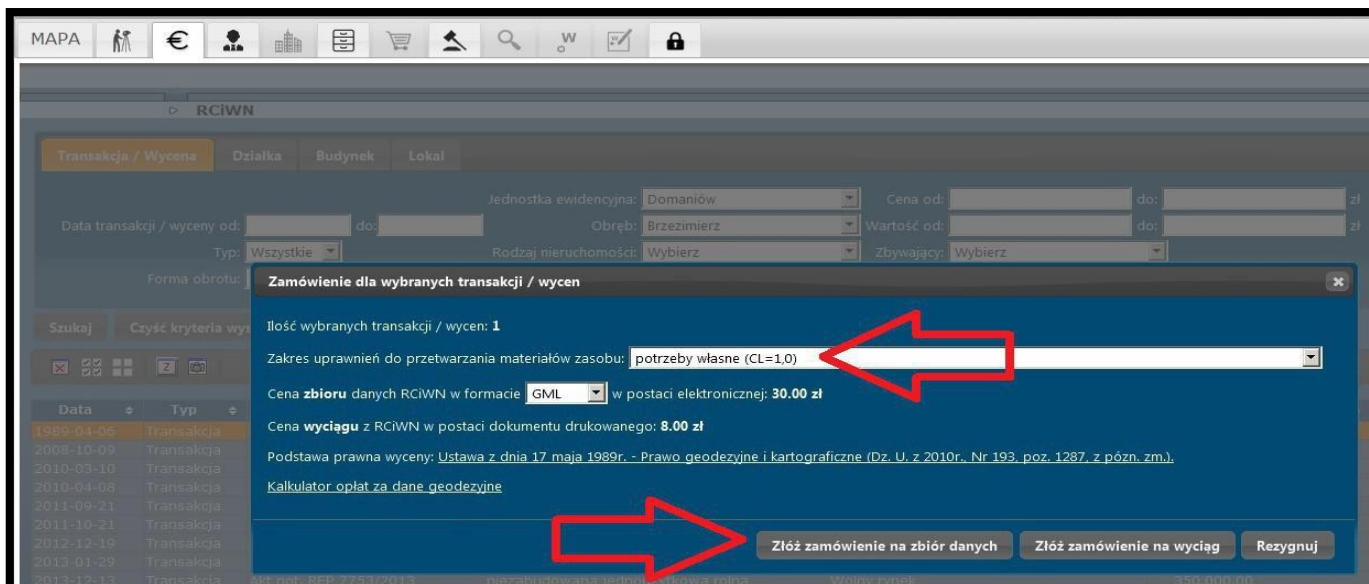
MAPA € W

▷ RCiWN

Transakcja / Wycena Działka Budynek Lokal

Jednostka ewidencyjna: Domaniów Cena od: do: zł

Data transakcji / wyceny od: do: Obręb: Brzezimierz Wartość od: do: zł

Typ: Wszystkie Rodzaj nieruchomości: Wybierz Zbywający: Wybierz

Forma obrotu:

Szukaj Czyść kryteria wy

| Data | Typ |
|---|---|
| 1989-04-06 | Transakcja |
| 2008-10-09 | Transakcja |
| 2010-03-10 | Transakcja |
| 2010-04-08 | Transakcja |
| 2011-09-21 | Transakcja |
| 2011-10-21 | Transakcja |
| 2012-12-19 | Transakcja |
| 2013-01-29 | Transakcja |
| 2013-12-13 | Transakcja |

Akt not. REP 2753/2013 niezabudowana jednostkowa rolna Wolny rynek 350 000,00

Zamówienie dla wybranych transakcji / wycen

Ilość wybranych transakcji / wycen: 1

Zakres uprawnień do przetwarzania materiałów zasobu: potrzeby własne (CL=1,0)

Cena zbioru danych RCiWN w formacie GML w postaci elektronicznej: 30.00 zł

Cena wyciągu z RCiWN w postaci dokumentu drukowanego: 8.00 zł

Podstawa prawna wyceny: Ustawa z dnia 17 maja 1989r. - Prawo geodezyjne i kartograficzne (Dz. U. z 2010r., Nr 193, poz. 1287, z późn. zm.).

Kalkulator opłat za dane geodezyjne

Złóż zamówienie na zbiór danych Złóż zamówienie na wyciąg Rezygnuj